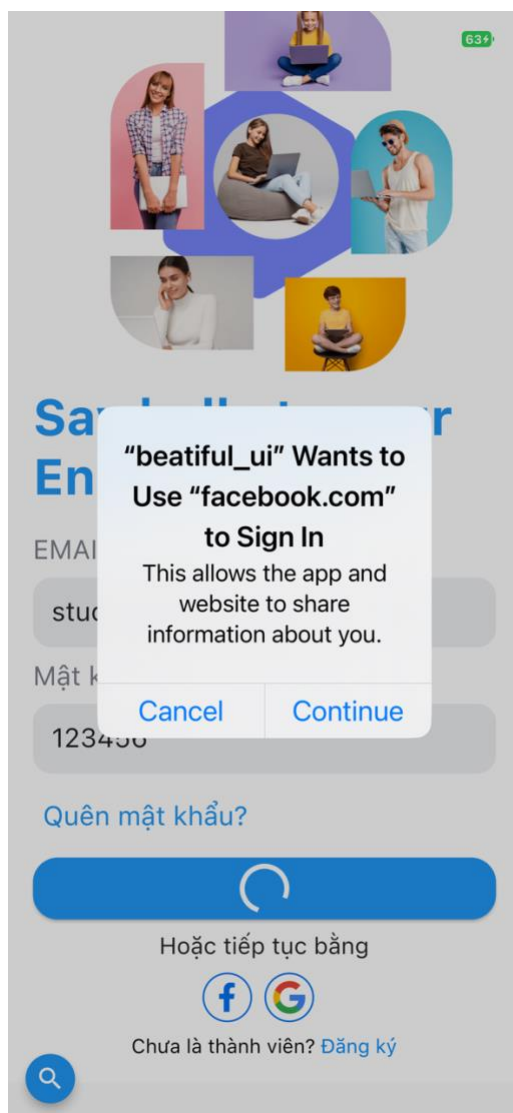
63

Sa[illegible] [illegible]r
En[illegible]

EMAI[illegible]

stu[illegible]

Mật k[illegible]

123456

"beatiful_ui" Wants to Use "facebook.com" to Sign In

This allows the app and website to share information about you.

Cancel
Continue

Quên mật khẩu?

Hoặc tiếp tục bằng

f G

Chưa là thành viên? Đăng ký